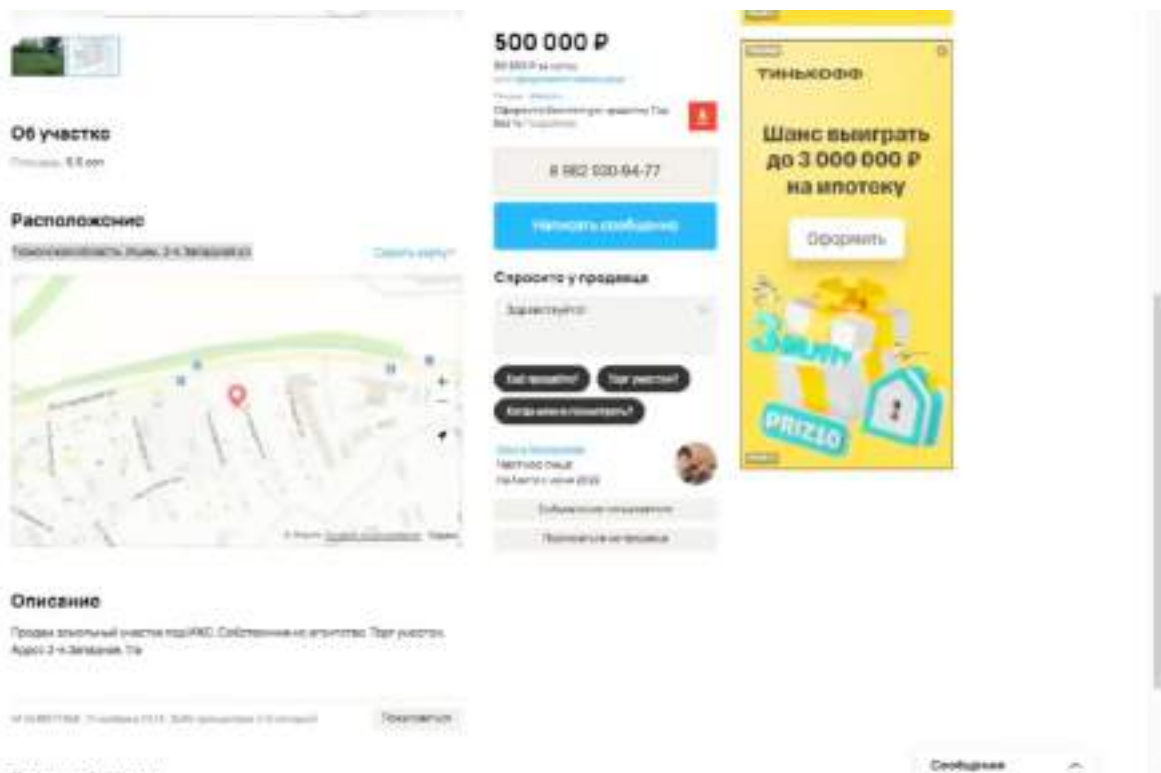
Об участке

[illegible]

Расположение

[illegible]

Скрыть карту

Описание

Продаю земельный участок под ИЖС. Собственник не агентство. Торг уместен. Адрес 2-я Западная, 11а

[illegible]

Пожаловаться

500 000 ₽

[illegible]

8 982 030-94-77

Написать сообщение

Спросите у продавца

Здравствуйте!

Ещё продаёте?

Торг уместен?

Когда можно посмотреть?

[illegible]

Частное лицо

На Авито с июня 2022

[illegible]

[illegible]

ТИНЬКОФФ

Шанс выиграть до 3 000 000 ₽ на ипотеку

Оформить

PRIZ10

Сообщения